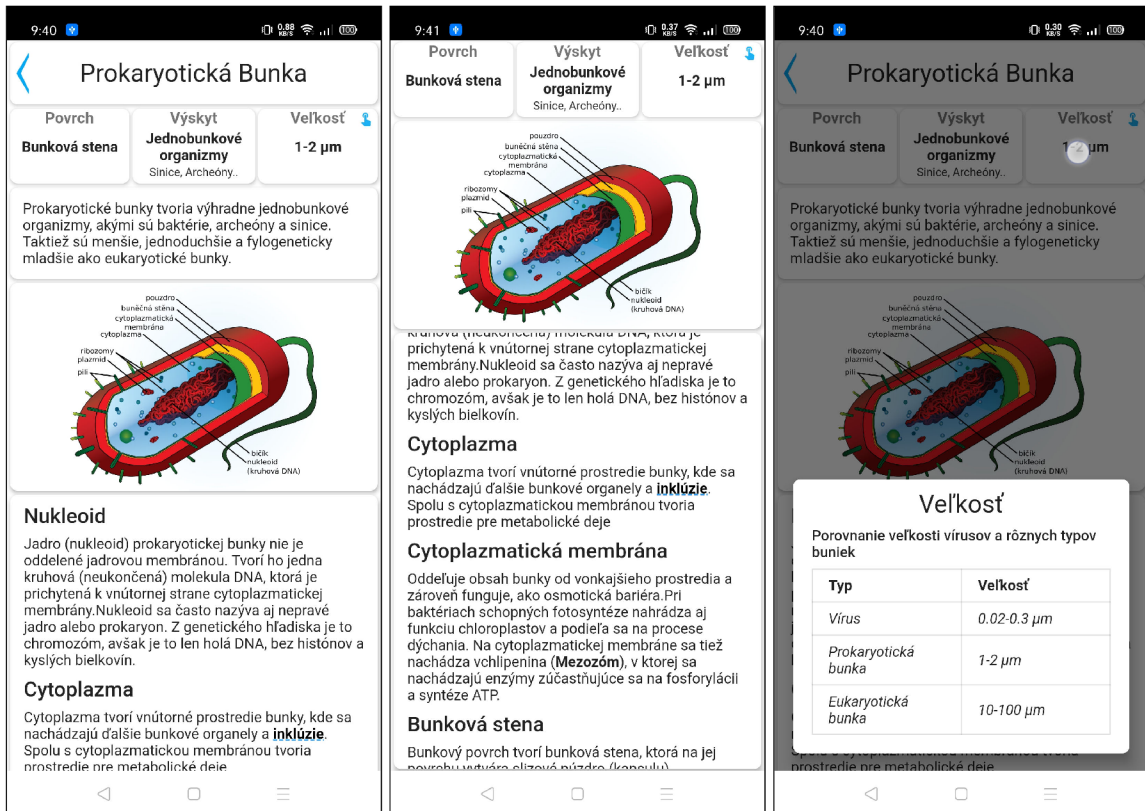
9:40 0,88 KB/S 100

Prokaryotická Bunka

| Povrch | Výskyt | Veľkosť |
|---|---|---|
| Bunková stena | Jednobunkové organizmy Sinice, Archeóny.. | 1-2 μm |

Prokaryotické bunky tvoria výhradne jednobunkové organizmy, akými sú baktérie, archeóny a sinice. Taktiež sú menšie, jednoduchšie a fylogeneticky mladšie ako eukaryotické bunky.

pouzdro
buněčná stěna
cytoplazmatická membrána
cytoplazma
ribozomy
plazmid
pili
bičík
nukleoid (kruhová DNA)

Nukleoid

Jadro (nukleoid) prokaryotickej bunky nie je oddelené jadrovou membránou. Tvorí ho jedna kruhová (neukončená) molekula DNA, ktorá je prichytená k vnútornej strane cytoplazmatickej membrány.Nukleoid sa často nazýva aj nepravé jadro alebo prokaryon. Z genetického hľadiska je to chromozóm, avšak je to len holá DNA, bez histónov a kyslých bielkovín.

Cytoplazma

Cytoplazma tvorí vnútorné prostredie bunky, kde sa nachádzajú ďalšie bunkové organely a inklúzie. Spolu s cytoplazmatickou membránou tvoria prostredie pre metabolické deje

9:41 0,37 KB/S 100

| Povrch | Výskyt | Veľkosť |
|---|---|---|
| Bunková stena | Jednobunkové organizmy Sinice, Archeóny.. | 1-2 μm |

pouzdro
buněčná stěna
cytoplazmatická membrána
cytoplazma
ribozomy
plazmid
pili
bičík
nukleoid (kruhová DNA)

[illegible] prichytená k vnútornej strane cytoplazmatickej membrány.Nukleoid sa často nazýva aj nepravé jadro alebo prokaryon. Z genetického hľadiska je to chromozóm, avšak je to len holá DNA, bez histónov a kyslých bielkovín.

Cytoplazma

Cytoplazma tvorí vnútorné prostredie bunky, kde sa nachádzajú ďalšie bunkové organely a inklúzie. Spolu s cytoplazmatickou membránou tvoria prostredie pre metabolické deje

Cytoplazmatická membrána

Oddeľuje obsah bunky od vonkajšieho prostredia a zároveň funguje, ako osmotická bariéra.Pri baktériach schopných fotosyntéze nahrádza aj funkciu chloroplastov a podieľa sa na procese dýchania. Na cytoplazmatickej membráne sa tiež nachádza vchlipenina (Mezozóm), v ktorej sa nachádzajú enzýmy zúčastňujúce sa na fosforylácii a syntéze ATP.

Bunková stena

Bunkový povrch tvorí bunková stena, ktorá na jej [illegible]

9:40 0,30 KB/S 100

Prokaryotická Bunka

| Povrch | Výskyt | Veľkosť |
|---|---|---|
| Bunková stena | Jednobunkové organizmy Sinice, Archeóny.. | 1-2 μm |

Prokaryotické bunky tvoria výhradne jednobunkové organizmy, akými sú baktérie, archeóny a sinice. Taktiež sú menšie, jednoduchšie a fylogeneticky mladšie ako eukaryotické bunky.

Veľkosť

Porovnanie veľkosti vírusov a rôznych typov buniek

| Typ | Veľkosť |
|---|---|
| Vírus | 0.02-0.3 μm |
| Prokaryotická bunka | 1-2 μm |
| Eukaryotická bunka | 10-100 μm |

prostredie pre metabolické deje